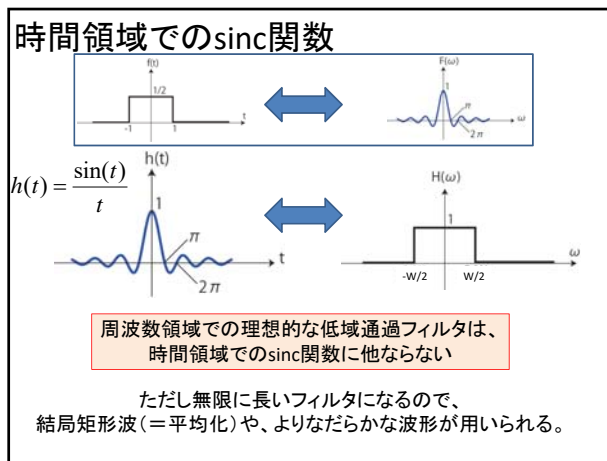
時間領域でのsinc関数

f(t)

1/2

-1

1

t

F(ω)

1

π

2π

ω

$h(t) = \frac{\sin(t)}{t}$

h(t)

1

π

t

2π

H(ω)

1

-W/2

W/2

ω

周波数領域での理想的な低域通過フィルタは、時間領域でのsinc関数に他ならない

ただし無限に長いフィルタになるので、結局矩形波（＝平均化）や、よりなだらかな波形が用いられる。